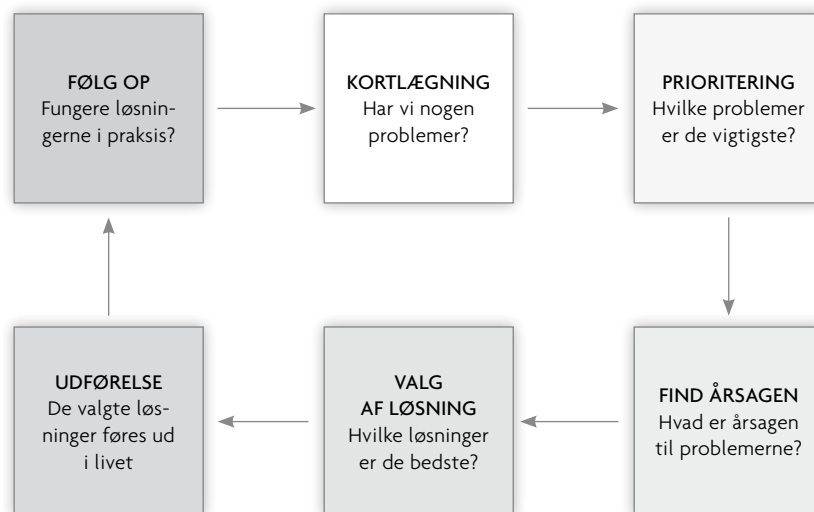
FØLG OP
Fungere løsningerne i praksis?

KORTLÆGNING
Har vi nogen problemer?

PRIORITERING
Hvilke problemer er de vigtigste?

FIND ÅRSAGEN
Hvad er årsagen til problemerne?

VALG AF LØSNING
Hvilke løsninger er de bedste?

UDFØRELSE
De valgte løsninger føres ud i livet